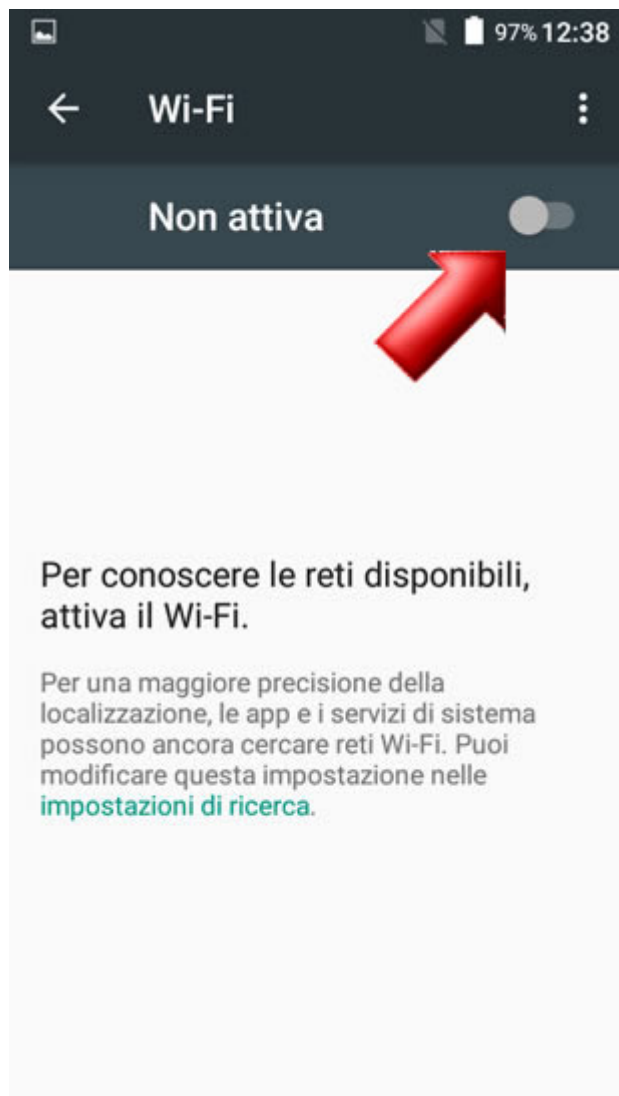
97% 12:38

Wi-Fi

Non attiva

Per conoscere le reti disponibili, attiva il Wi-Fi.

Per una maggiore precisione della localizzazione, le app e i servizi di sistema possono ancora cercare reti Wi-Fi. Puoi modificare questa impostazione nelle impostazioni di ricerca.